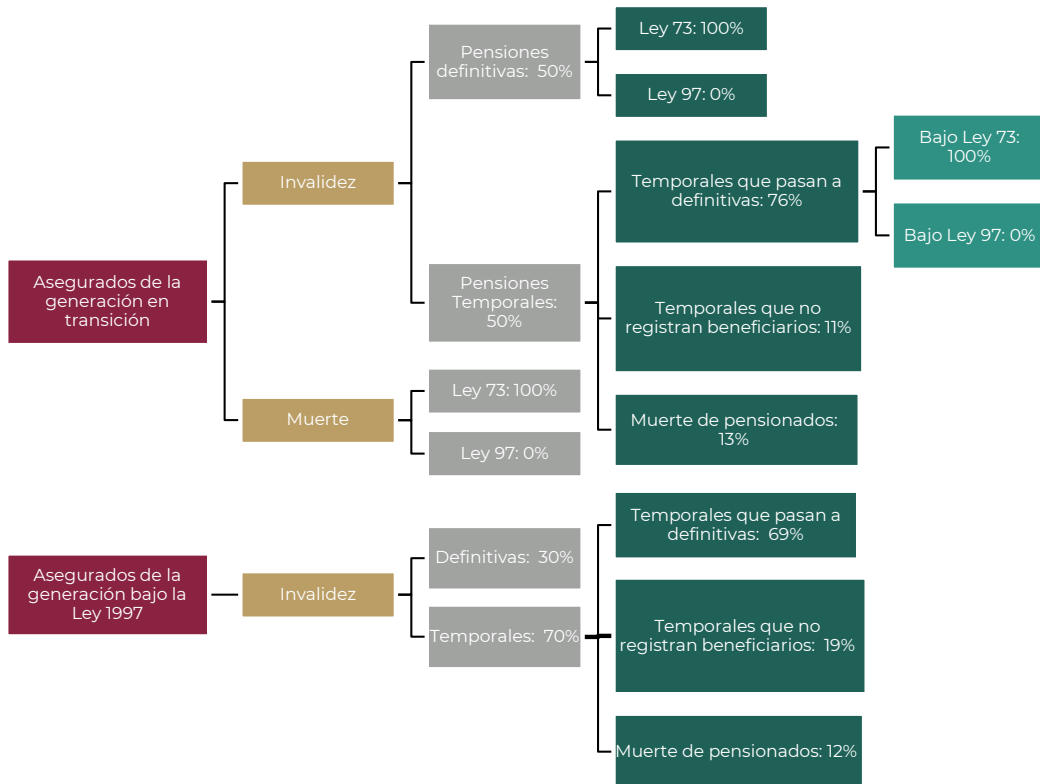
Asegurados de la generación en transición

Invalidez

Pensiones definitivas: 50%

Ley 73: 100%

Ley 97: 0%

Pensiones Temporales: 50%

Temporales que pasan a definitivas: 76%

Bajo Ley 73: 100%

Bajo Ley 97: 0%

Temporales que no registran beneficiarios: 11%

Muerte de pensionados: 13%

Muerte

Ley 73: 100%

Ley 97: 0%

Asegurados de la generación bajo la Ley 1997

Invalidez

Definitivas: 30%

Temporales: 70%

Temporales que pasan a definitivas: 69%

Temporales que no registran beneficiarios: 19%

Muerte de pensionados: 12%